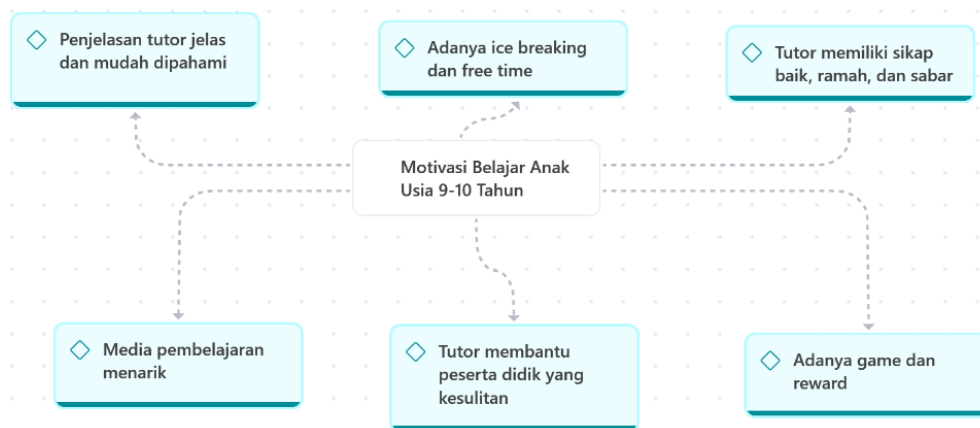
Penjelasan tutor jelas dan mudah dipahami

Adanya ice breaking dan free time

Tutor memiliki sikap baik, ramah, dan sabar

Motivasi Belajar Anak Usia 9-10 Tahun

Media pembelajaran menarik

Tutor membantu peserta didik yang kesulitan

Adanya game dan reward